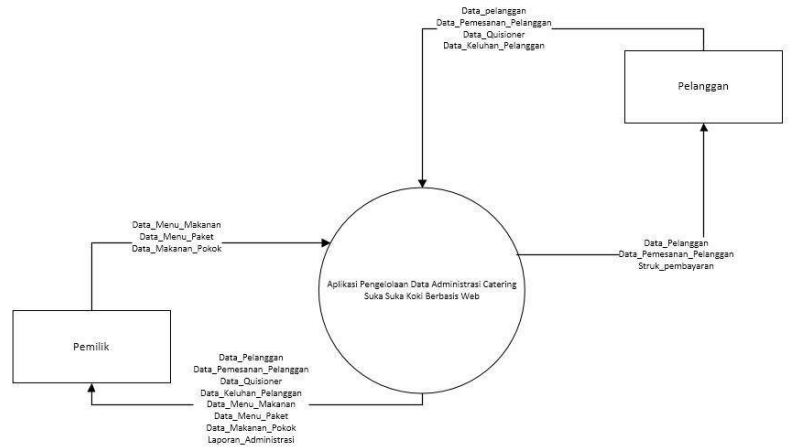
Data_pelanggan
Data_Pemesanan_Pelanggan
Data_Quisioner
Data_Keluhan_Pelanggan

Pelanggan

Data_Menu_Makanan
Data_Menu_Paket
Data_Makanan_Pokok

Aplikasi Pengelolaan Data Administrasi Catering Suka Suka Koki Berbasis Web

Data_Pelanggan
Data_Pemesanan_Pelanggan
Struk_pembayaran

Pemilik

Data_Pelanggan
Data_Pemesanan_Pelanggan
Data_Quisioner
Data_Keluhan_Pelanggan
Data_Menu_Makanan
Data_Menu_Paket
Data_Makanan_Pokok
Laporan_Administrasi